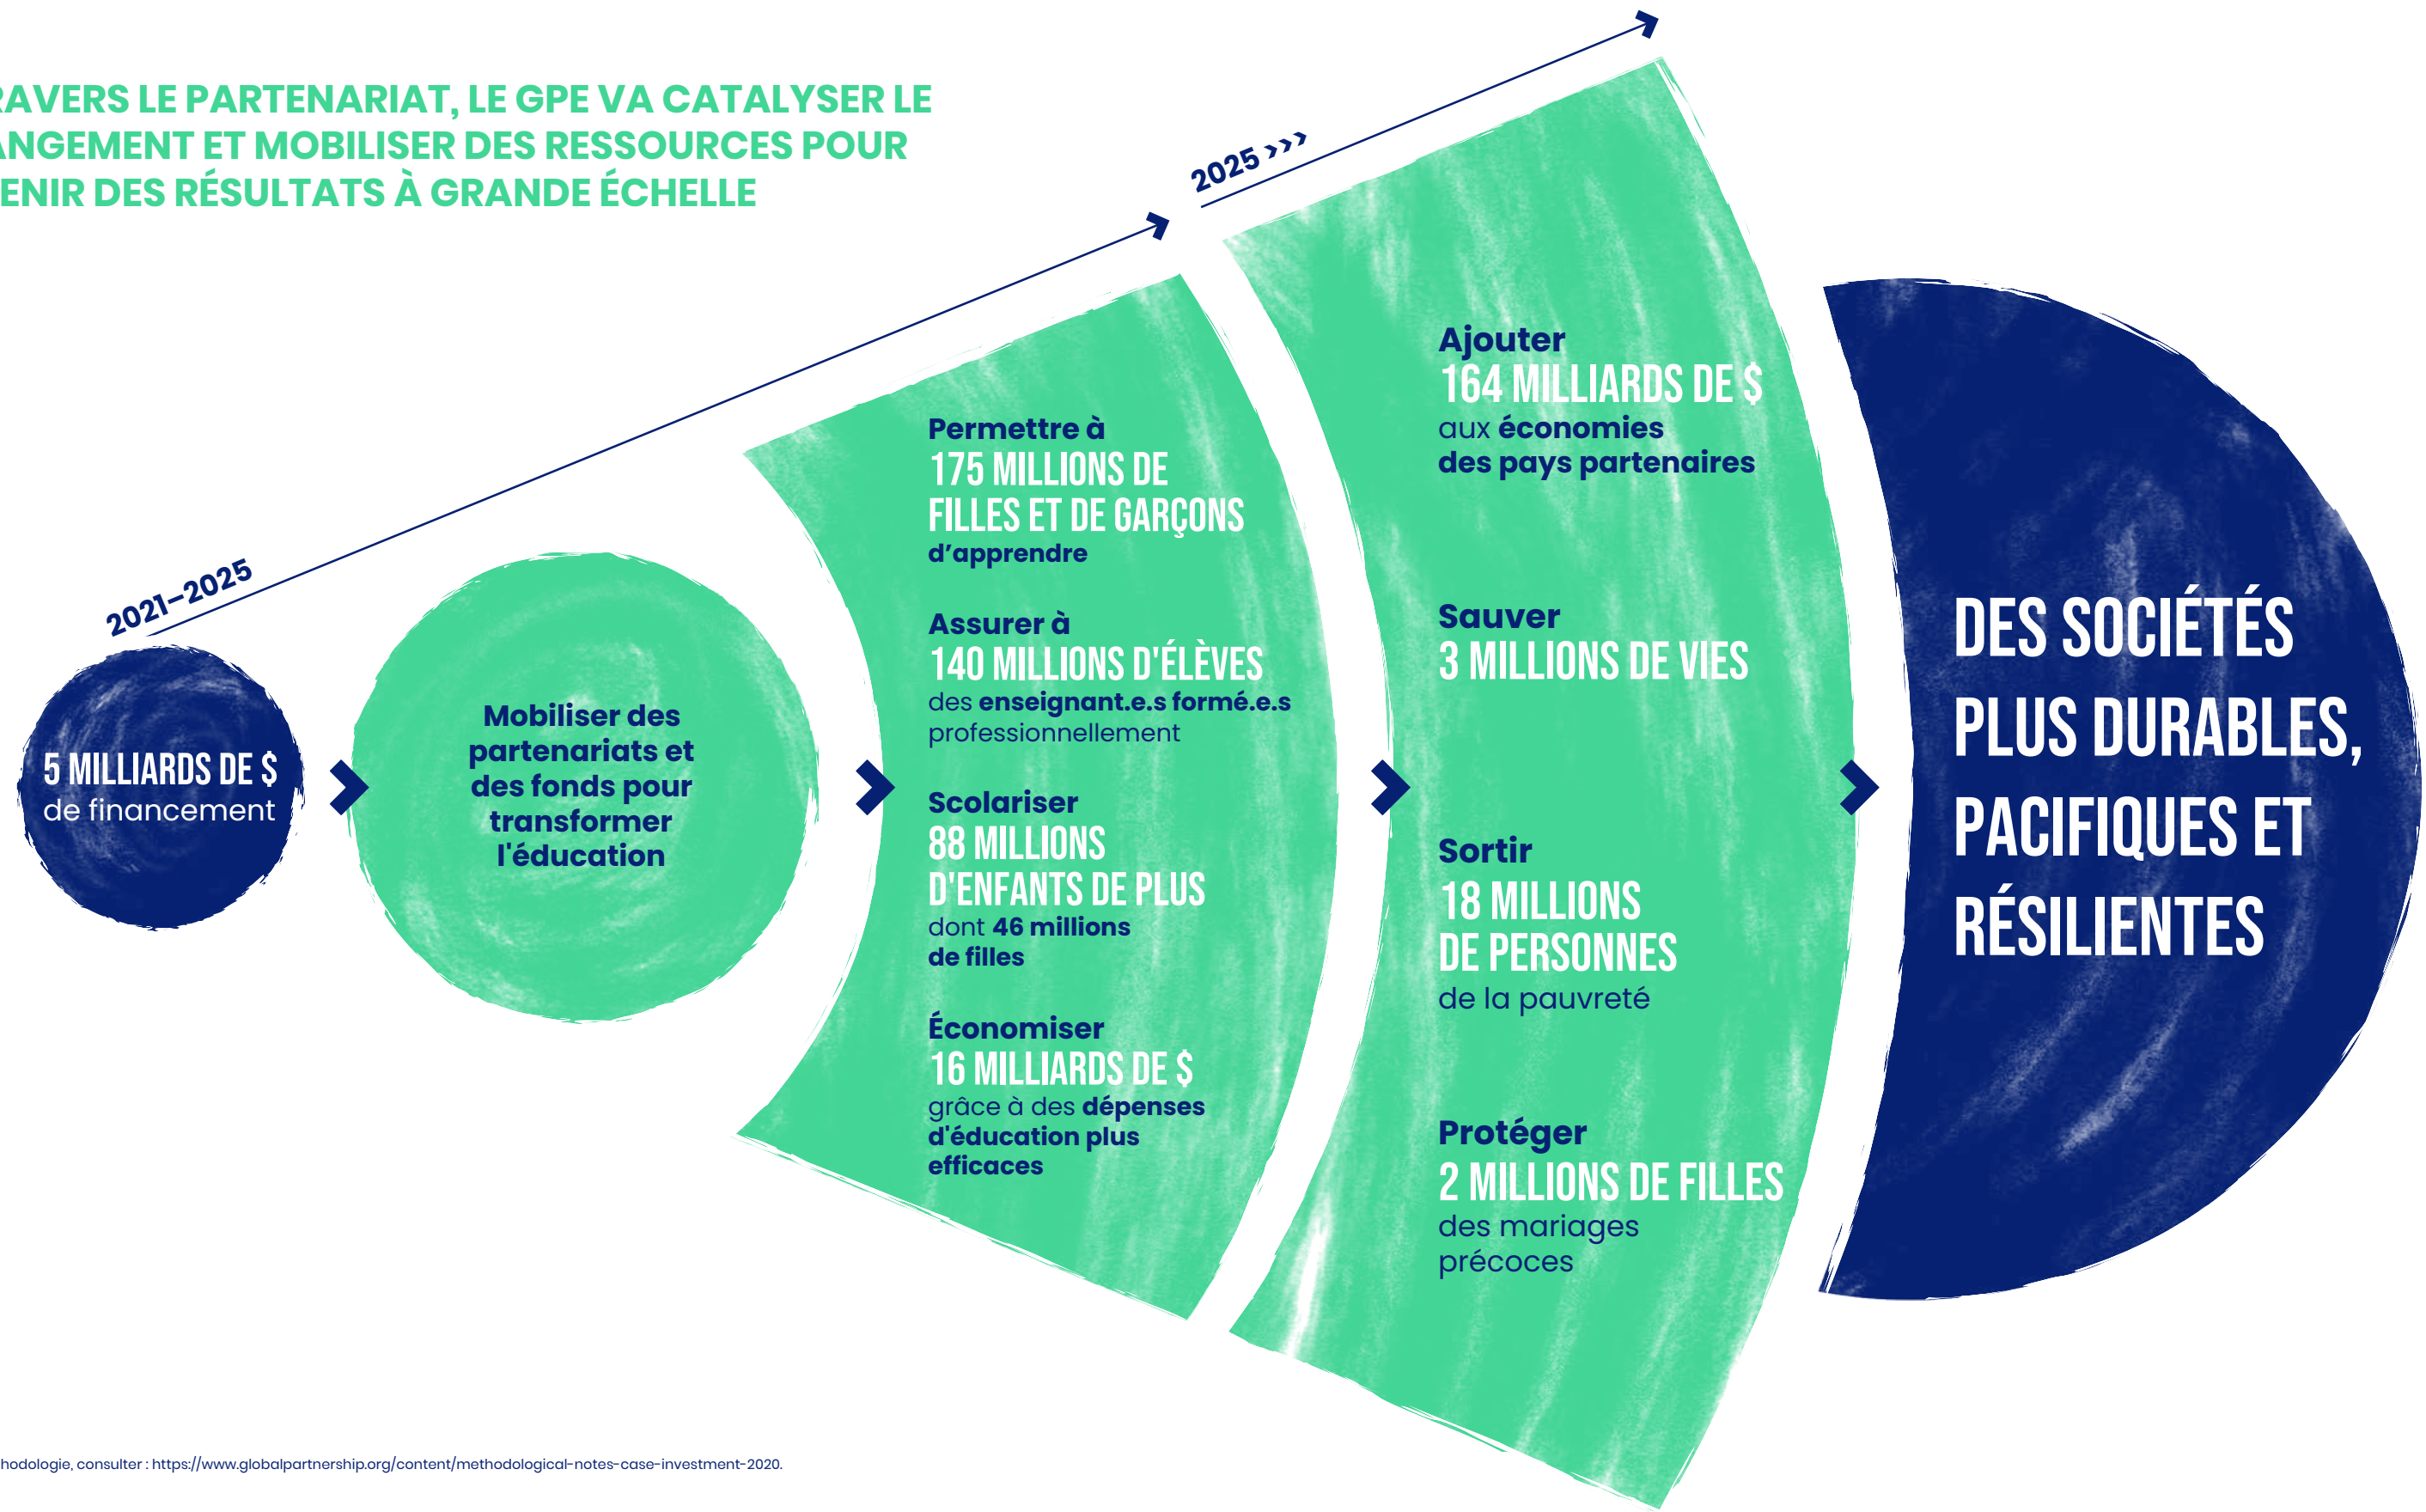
RAVERS LE PARTENARIAT, LE GPE VA CATALYSER LE ANGEMENT ET MOBILISER DES RESSOURCES POUR ENIR DES RÉSULTATS À GRANDE ÉCHELLE

2021–2025

2025 ›››

5 MILLIARDS DE $ de financement

Mobiliser des partenariats et des fonds pour transformer l'éducation

Permettre à 175 MILLIONS DE FILLES ET DE GARÇONS d'apprendre

Assurer à 140 MILLIONS D'ÉLÈVES des enseignant.e.s formé.e.s professionnellement

Scolariser 88 MILLIONS D'ENFANTS DE PLUS dont 46 millions de filles

Économiser 16 MILLIARDS DE $ grâce à des dépenses d'éducation plus efficaces

Ajouter 164 MILLIARDS DE $ aux économies des pays partenaires

Sauver 3 MILLIONS DE VIES

Sortir 18 MILLIONS DE PERSONNES de la pauvreté

Protéger 2 MILLIONS DE FILLES des mariages précoces

DES SOCIÉTÉS PLUS DURABLES, PACIFIQUES ET RÉSILIENTES

hodologie, consulter : https://www.globalpartnership.org/content/methodological-notes-case-investment-2020.